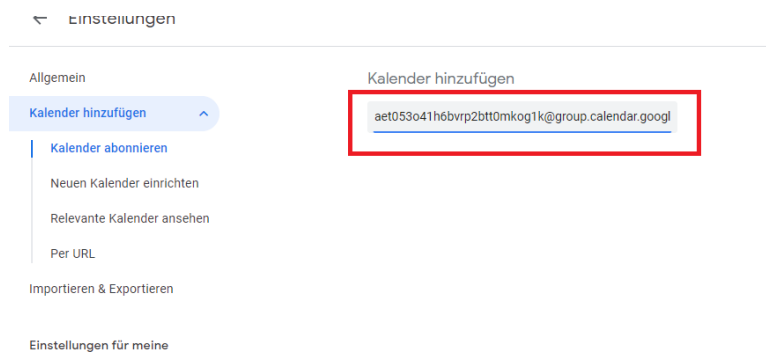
← Einstellungen

Allgemein

Kalender hinzufügen

Kalender abonnieren

Neuen Kalender einrichten

Relevante Kalender ansehen

Per URL

Importieren & Exportieren

Einstellungen für meine

Kalender hinzufügen

aet053o41h6bvrp2btt0mkog1k@group.calendar.googl